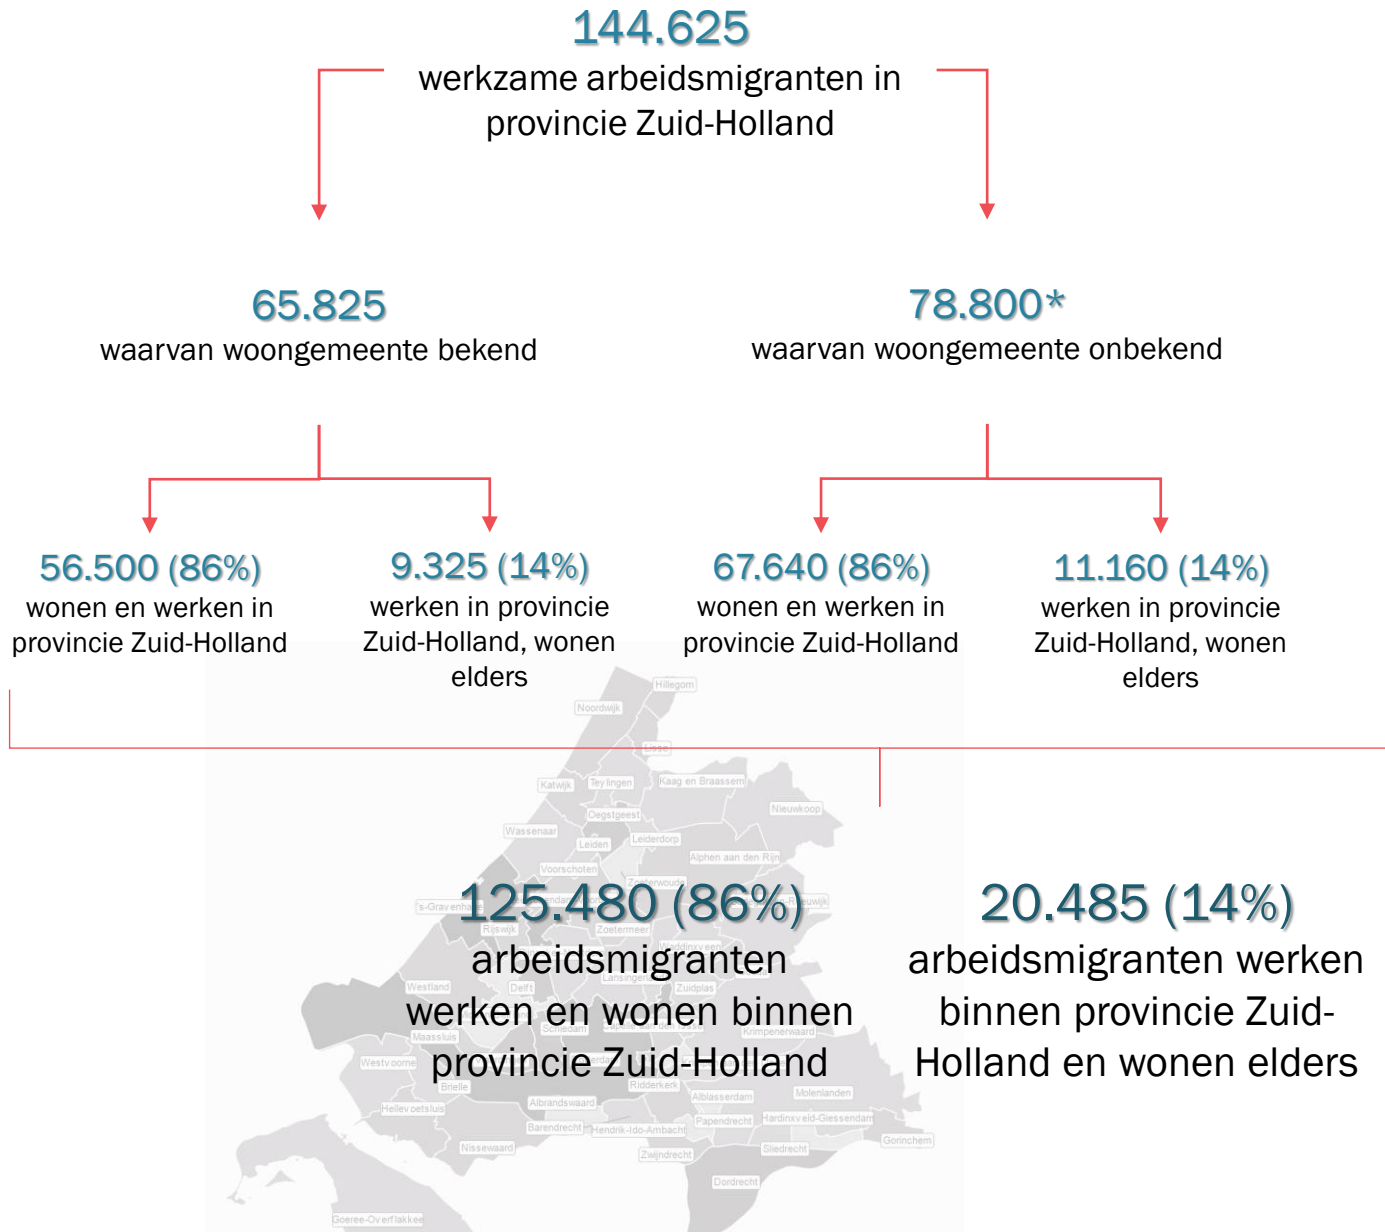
144.625
werkzame arbeidsmigranten in provincie Zuid-Holland

65.825
waarvan woongemeente bekend

78.800*
waarvan woongemeente onbekend

56.500 (86%)
wonen en werken in provincie Zuid-Holland

9.325 (14%)
werken in provincie Zuid-Holland, wonen elders

67.640 (86%)
wonen en werken in provincie Zuid-Holland

11.160 (14%)
werken in provincie Zuid-Holland, wonen elders

Hillegom
Noordwijk
Lisse
Katwijk
Teylingen
Kaag en Braassem
Nieuwkoop
Oegstgeest
Wassenaar
Leiden
Leiderdorp
Alphen aan den Rijn
Voorschoten
Zoeterwoude
's-Gravenhage
Rijswijk
Zoetermeer
Bodegraven-Reeuwijk
Waddinxveen
Lansingerland
Westland
Delft
Zuidplas
Schiedam
Krimpenerwaard
Maassluis
Westvoorne
Brielle
Ridderkerk
Hellevoetsluis
Albrandswaard
Alblasserdam
Molenlanden
Barendrecht
Hendrik-Ido-Ambacht
Papendrecht
Hardinxveld-Giessendam
Nissewaard
Zwijndrecht
Sliedrecht
Gorinchem
Dordrecht
Goeree-Overflakkee

125.480 (86%)
arbeidsmigranten werken en wonen binnen provincie Zuid-Holland

20.485 (14%)
arbeidsmigranten werken binnen provincie Zuid-Holland en wonen elders